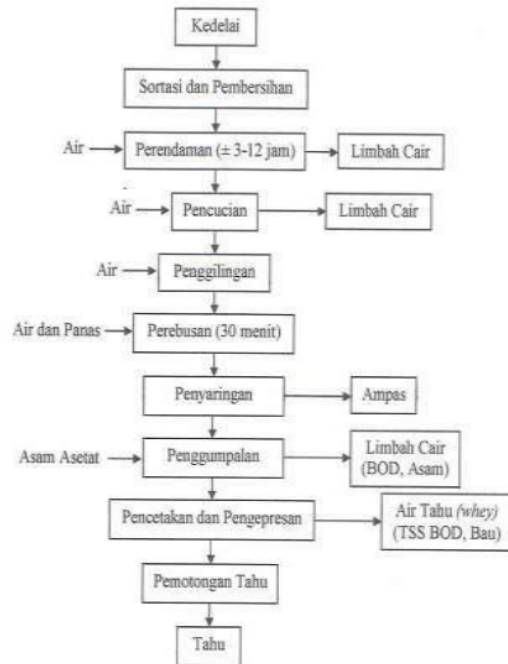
Kedelai

Sortasi dan Pembersihan

Air → Perendaman (± 3-12 jam) → Limbah Cair

Air → Pencucian → Limbah Cair

Air → Penggilingan

Air dan Panas → Perebusan (30 menit)

Penyaringan → Ampas

Asam Asetat → Penggumpalan → Limbah Cair (BOD, Asam)

Pencetakan dan Pengepresan → Air Tahu *(whey)* (TSS BOD, Bau)

Pemotongan Tahu

Tahu